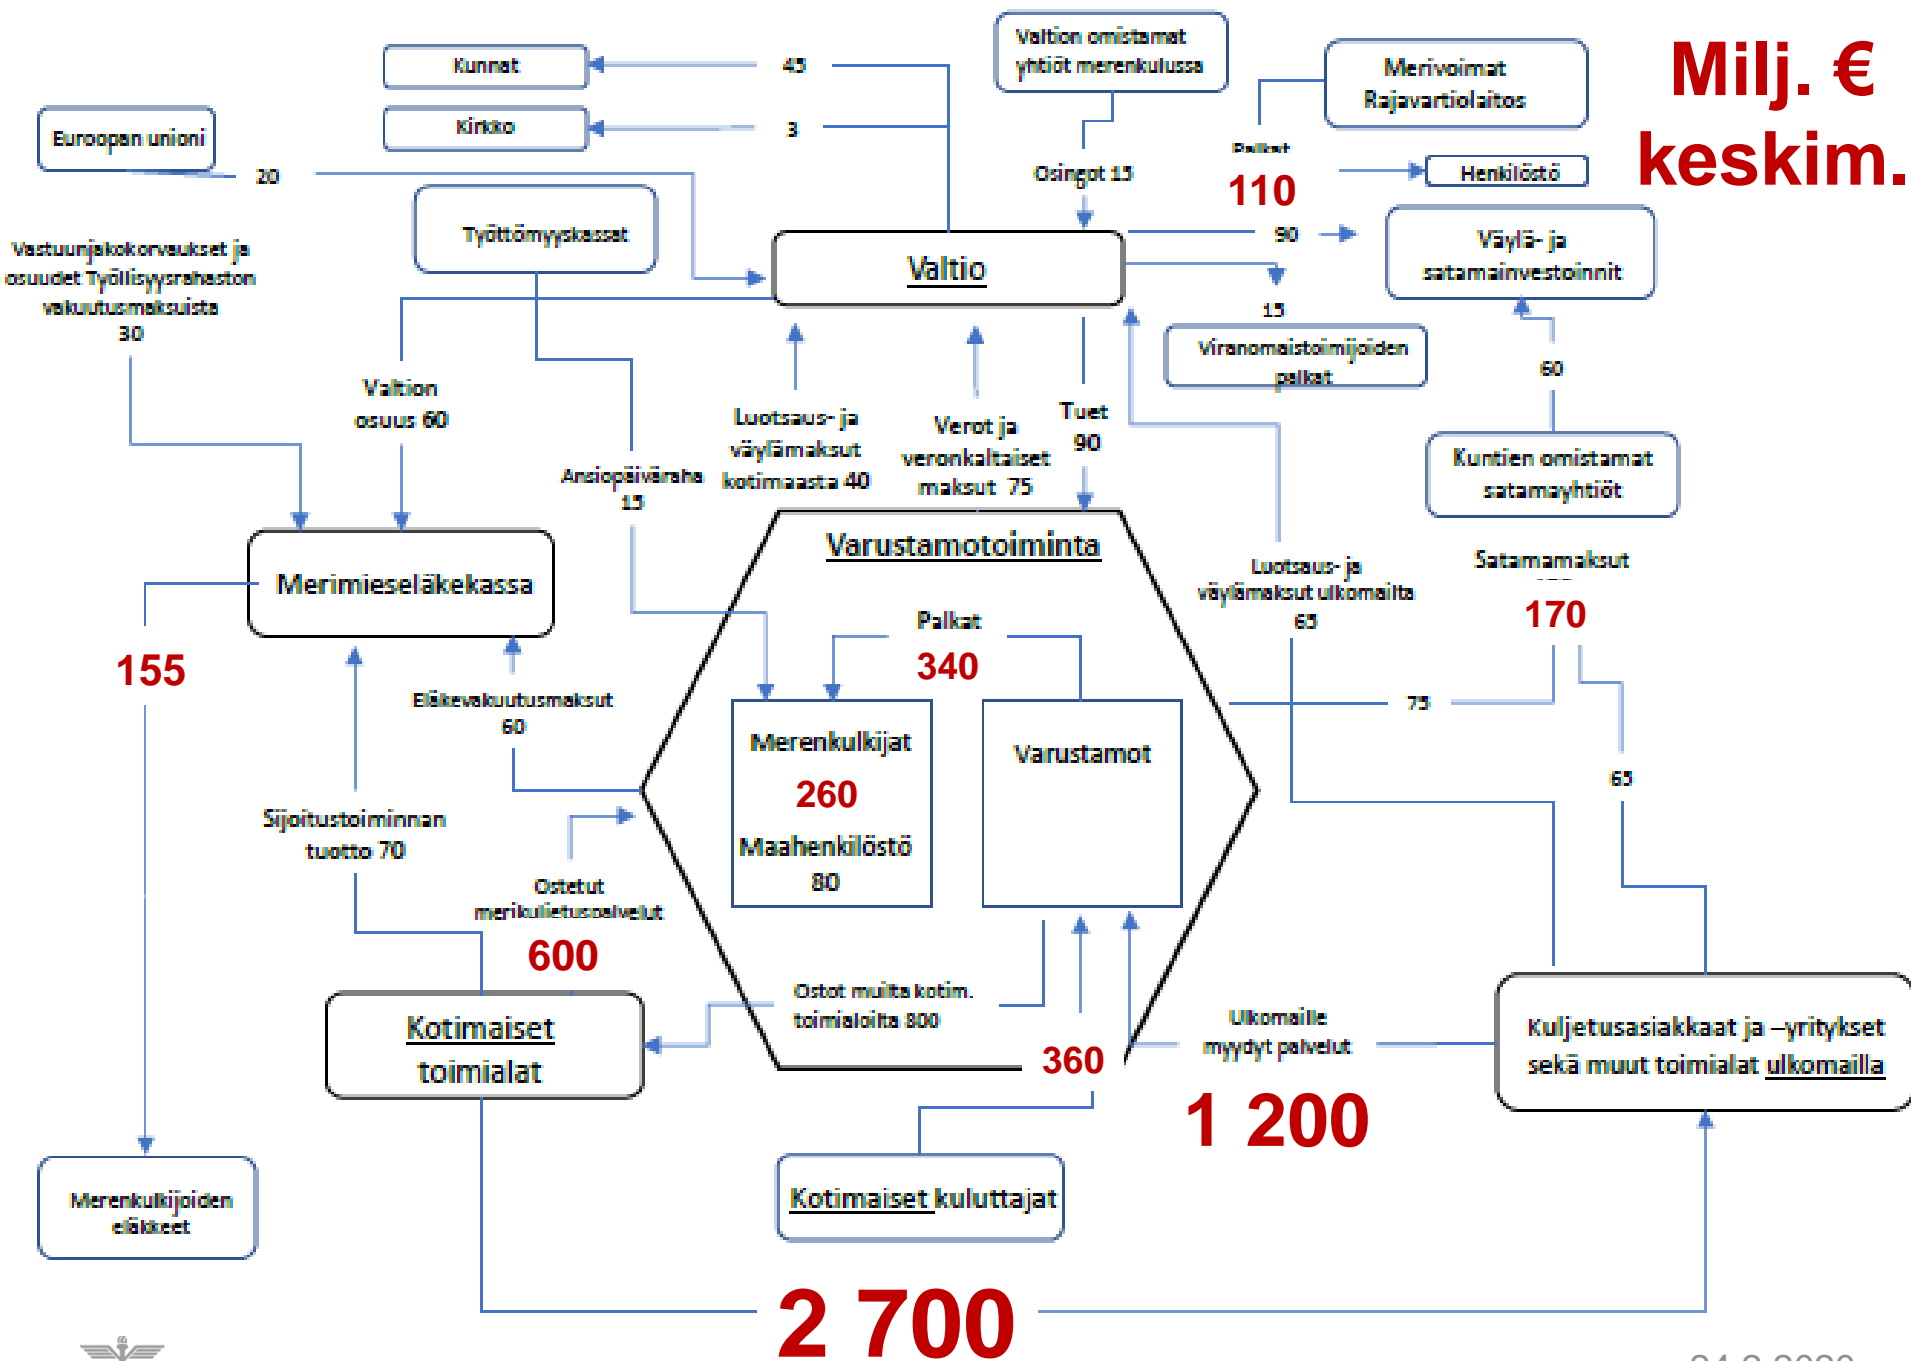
Milj. € keskim.

Kunnat

Kirkko

45

3

Valtion omistamat yhtiöt merenkulussa

Merivoimat Rajavartiolaitos

Euroopan unioni

20

Palkat

110

Henkilöstö

Osingot 15

Vastuunjakokorvaukset ja osuudet Työllisyysrahaston vakuutusmaksuista 30

Työttömyyskassat

Valtio

90

Väylä- ja satamainvestoinnit

15

Viranomaistoimijoiden palkat

60

Valtion osuus 60

Ansiopäiväraha 15

Luotsaus- ja väylämaksut kotimaasta 40

Verot ja veronkaltaiset maksut 75

Tuet 90

Kuntien omistamat satamayhtiöt

Varustamotoiminta

Luotsaus- ja väylämaksut ulkomailta 65

Satamamaksut

170

Merimieseläkekassa

155

Palkat

340

Eläkevakuutusmaksut 60

Merenkulkijat

260

Maahenkilöstö

80

Varustamot

75

65

Sijoitustoiminnan tuotto 70

Ostetut merikuljetuspalvelut

600

Ostot muilta kotim. toimialoilta 800

Ulkomaille myydyt palvelut

Kuljetusasiakkaat ja –yritykset sekä muut toimialat ulkomailla

Kotimaiset toimialat

360

1 200

Merenkulkijoiden eläkkeet

Kotimaiset kuluttajat

2 700

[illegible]